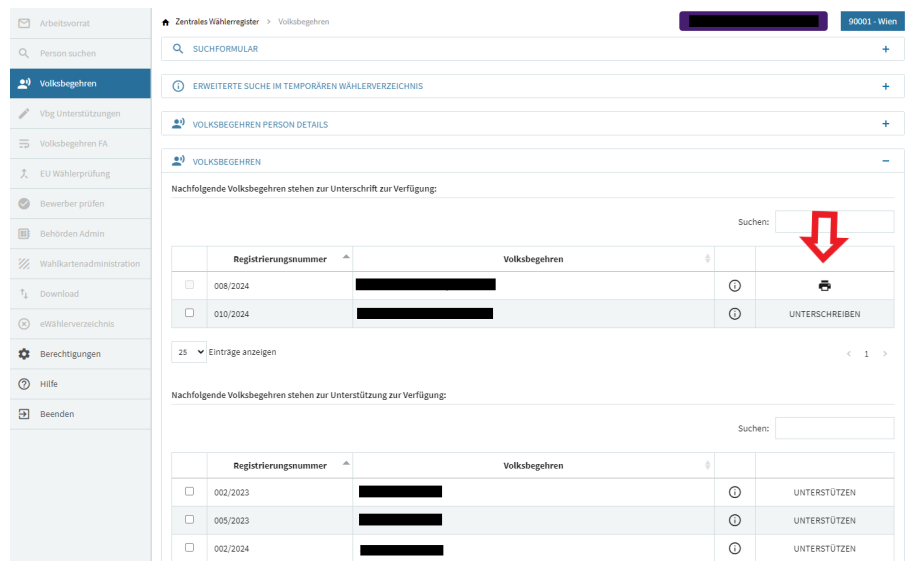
Arbeitsvorrat
Person suchen
Volksbegehren
Vbg Unterstützungen
Volksbegehren FA
EU Wählerprüfung
Bewerber prüfen
Behörden Admin
Wahlkartenadministration
Download
eWählerverzeichnis
Berechtigungen
Hilfe
Beenden

Zentrales Wählerregister > Volksbegehren

90001 - Wien

SUCHFORMULAR +

ERWEITERTE SUCHE IM TEMPORÄREN WÄHLERVERZEICHNIS +

VOLKSBEGEHREN PERSON DETAILS +

VOLKSBEGEHREN −

Nachfolgende Volksbegehren stehen zur Unterschrift zur Verfügung:

Suchen:

| | Registrierungsnummer | Volksbegehren | | |
|---|---|---|---|---|
| | 008/2024 | | ⓘ | |
| | 010/2024 | | ⓘ | UNTERSCHREIBEN |

25 Einträge anzeigen

‹ 1 ›

Nachfolgende Volksbegehren stehen zur Unterstützung zur Verfügung:

Suchen:

| | Registrierungsnummer | Volksbegehren | | |
|---|---|---|---|---|
| | 002/2023 | | ⓘ | UNTERSTÜTZEN |
| | 005/2023 | | ⓘ | UNTERSTÜTZEN |
| | 002/2024 | | ⓘ | UNTERSTÜTZEN |